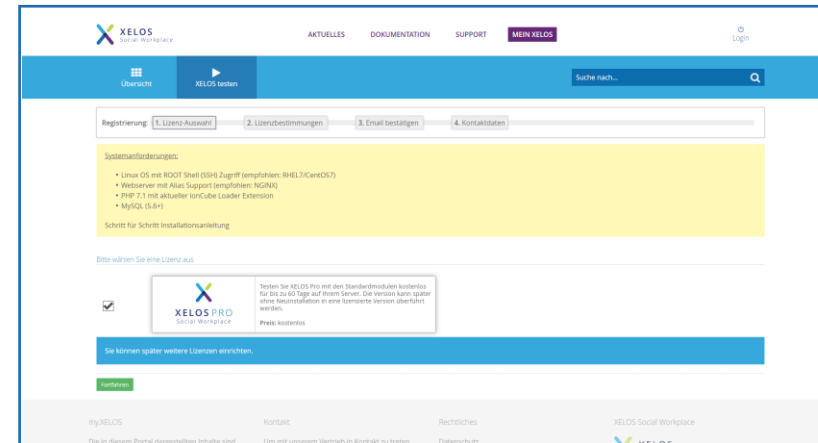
XELOS Social Workplace

AKTUELLES DOKUMENTATION SUPPORT MEIN XELOS

Login

Übersicht XELOS testen

Suche nach...

Registrierung: 1. Lizenz-Auswahl 2. Lizenzbestimmungen 3. Email bestätigen 4. Kontaktdaten

Systemanforderungen:

- Linux OS mit ROOT Shell (SSH) Zugriff (empfohlen: RHEL7/CentOS7)
- Webserver mit Alias Support (empfohlen: NGINX)
- PHP 7.1 mit aktueller IonCube Loader Extension
- MySQL (5.6+)

Schritt für Schritt Installationsanleitung

Bitte wählen Sie eine Lizenz aus

XELOS PRO Social Workplace

Testen Sie XELOS Pro mit den Standardmodulen kostenlos für bis zu 60 Tage auf Ihrem Server. Die Version kann später ohne Neuinstallation in eine lizenzierte Version überführt werden.

Preis: kostenlos

Sie können später weitere Lizenzen einrichten.

Fortfahren

my.XELOS Kontakt Rechtliches XELOS Social Workplace

Die in diesem Portal dargestellten Inhalte sind Um mit unserem Vertrieb in Kontakt zu treten Datenschutz XELOS